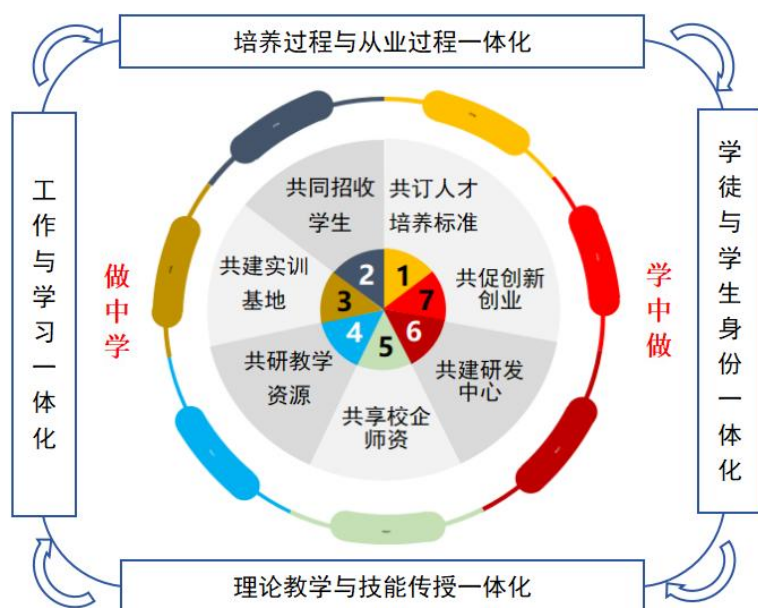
培养过程与从业过程一体化

工作与学习一体化

做中学

共同招收学生

共订人才培养标准

共建实训基地

共促创新创业

共研教学资源

共建研发中心

共享校企师资

2 1 3 7 4 6 5

学中做

学徒与学生身份一体化

理论教学与技能传授一体化